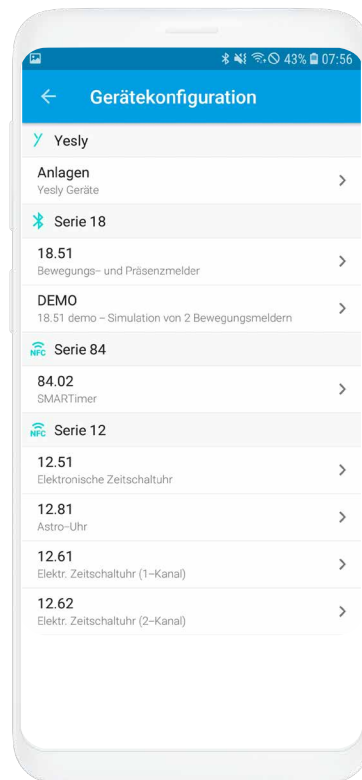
43% 07:56

Gerätekonfiguration

Yesly

Anlagen
Yesly Geräte

Serie 18

18.51
Bewegungs- und Präsenzmelder

DEMO
18.51 demo – Simulation von 2 Bewegungsmeldern

NFC Serie 84

84.02
SMARTimer

NFC Serie 12

12.51
Elektronische Zeitschaltuhr

12.81
Astro-Uhr

12.61
Elektr. Zeitschaltuhr (1-Kanal)

12.62
Elektr. Zeitschaltuhr (2-Kanal)